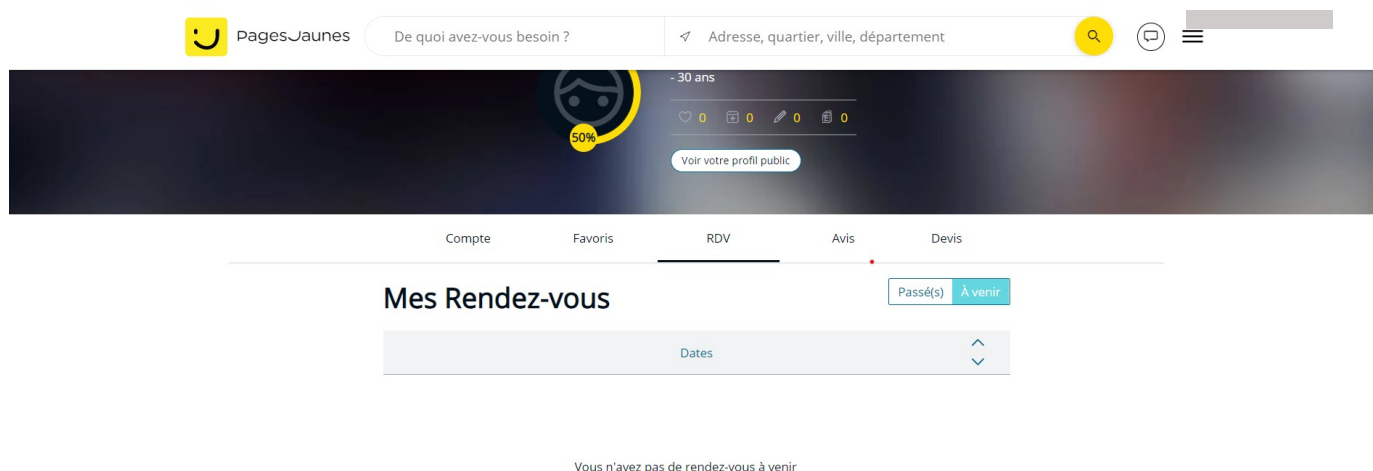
PagesJaunes

De quoi avez-vous besoin ?

Adresse, quartier, ville, département

- 30 ans

50%

0 0 0 0

Voir votre profil public

Compte Favoris RDV Avis Devis

Mes Rendez-vous

Passé(s) À venir

Dates

Vous n'avez pas de rendez-vous à venir